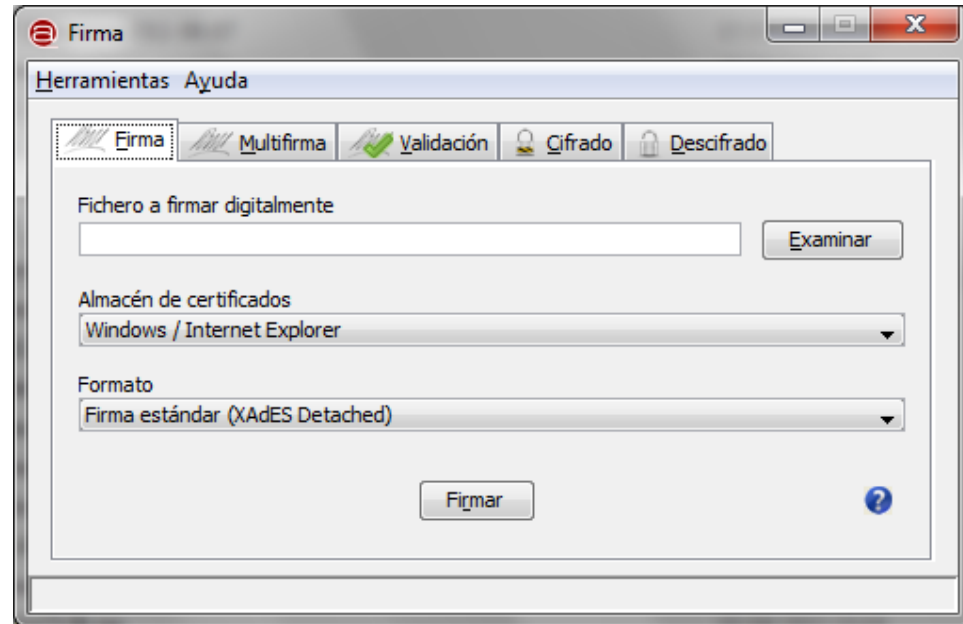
Firma

Herramientas Ayuda

Firma | Multifirma | Validación | Cifrado | Descifrado

Fichero a firmar digitalmente

Examinar

Almacén de certificados

Windows / Internet Explorer

Formato

Firma estándar (XAdES Detached)

Firmar